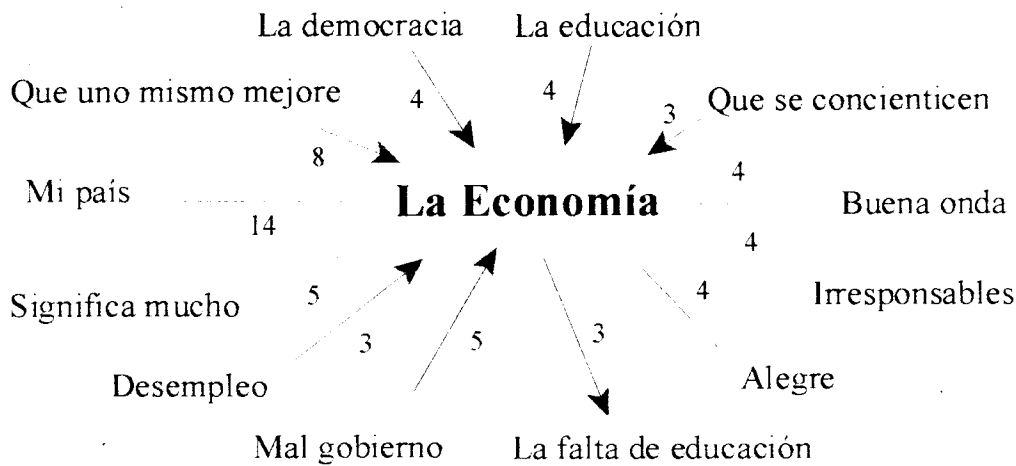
La democracia
La educación
Que uno mismo mejore
4
4
3
Que se concienticen
8
4
Mi país
La Economía
Buena onda
14
4
Significa mucho
5
4
Irresponsables
3
5
3
Desempleo
Alegre
Mal gobierno
La falta de educación